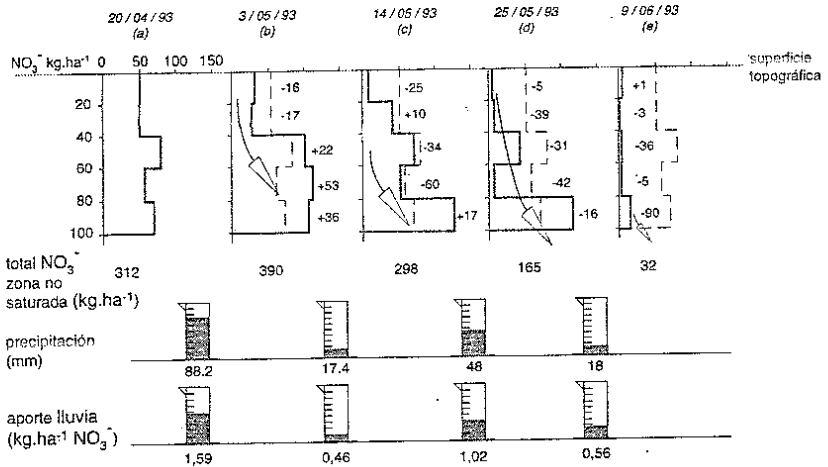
20 / 04 / 93
(a)

3 / 05 / 93
(b)

14 / 05 / 93
(c)

25 / 05 / 93
(d)

9 / 06 / 93
(e)

$NO_3^-$ kg.ha$^{-1}$ 0 50 100 150

superficie topográfica

20
40
60
80
100

-16
-17
+22
+53
+36

-25
+10
-34
-60
+17

-5
-39
-31
-42
-16

+1
-3
-36
-5
-90

total $NO_3^-$ zona no saturada (kg.ha$^{-1}$)

312 390 298 165 32

precipitación (mm)

88.2 17.4 48 18

aporte lluvia (kg.ha$^{-1}$ $NO_3^-$)

1,59 0,46 1,02 0,56